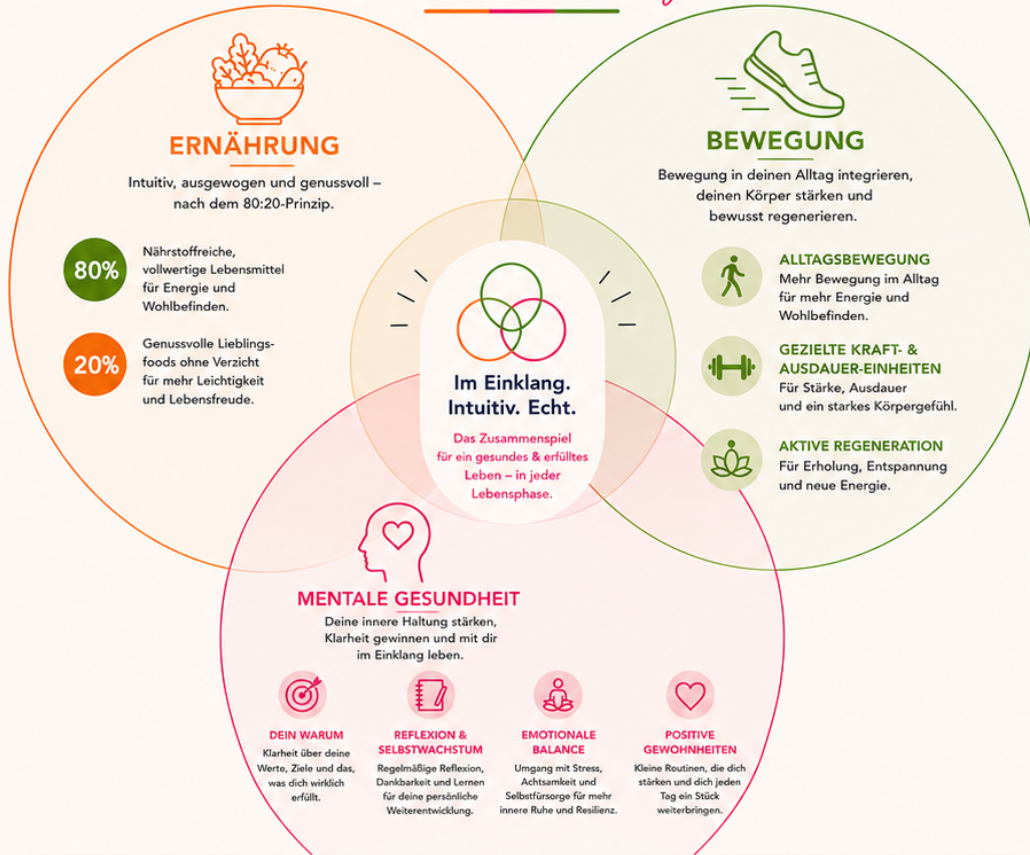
ERNÄHRUNG

Intuitiv, ausgewogen und genussvoll – nach dem 80:20-Prinzip.

80%

Nährstoffreiche, vollwertige Lebensmittel für Energie und Wohlbefinden.

20%

Genussvolle Lieblingsfoods ohne Verzicht für mehr Leichtigkeit und Lebensfreude.

BEWEGUNG

Bewegung in deinen Alltag integrieren, deinen Körper stärken und bewusst regenerieren.

ALLTAGSBEWEGUNG
Mehr Bewegung im Alltag für mehr Energie und Wohlbefinden.

GEZIELTE KRAFT- & AUSDAUER-EINHEITEN
Für Stärke, Ausdauer und ein starkes Körpergefühl.

AKTIVE REGENERATION
Für Erholung, Entspannung und neue Energie.

Im Einklang. Intuitiv. Echt.

Das Zusammenspiel für ein gesundes & erfülltes Leben – in jeder Lebensphase.

MENTALE GESUNDHEIT

Deine innere Haltung stärken, Klarheit gewinnen und mit dir im Einklang leben.

DEIN WARUM
Klarheit über deine Werte, Ziele und das, was dich wirklich erfüllt.

REFLEXION & SELBSTWACHSTUM
Regelmäßige Reflexion, Dankbarkeit und Lernen für deine persönliche Weiterentwicklung.

EMOTIONALE BALANCE
Umgang mit Stress, Achtsamkeit und Selbstfürsorge für mehr innere Ruhe und Resilienz.

POSITIVE GEWOHNHEITEN
Kleine Routinen, die dich stärken und dich jeden Tag ein Stück weiterbringen.